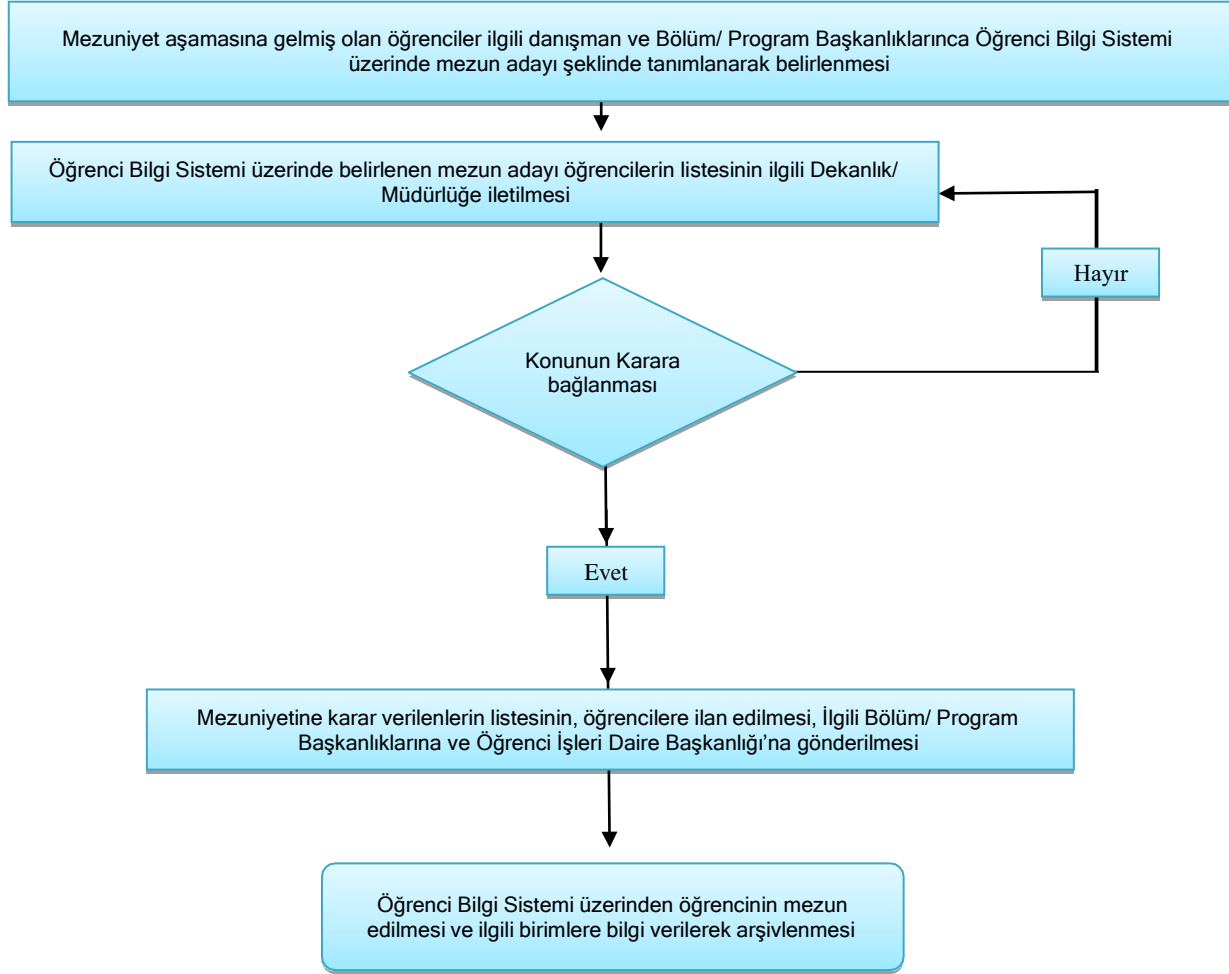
Mezuniyet aşamasına gelmiş olan öğrenciler ilgili danışman ve Bölüm/ Program Başkanlıklarınca Öğrenci Bilgi Sistemi üzerinde mezun adayı şeklinde tanımlanarak belirlenmesi

Öğrenci Bilgi Sistemi üzerinde belirlenen mezun adayı öğrencilerin listesinin ilgili Dekanlık/ Müdürlüğe iletilmesi

Hayır

Konunun Karara bağlanması

Evet

Mezuniyetine karar verilenlerin listesinin, öğrencilere ilan edilmesi, İlgili Bölüm/ Program Başkanlıklarına ve Öğrenci İşleri Daire Başkanlığı'na gönderilmesi

Öğrenci Bilgi Sistemi üzerinden öğrencinin mezun edilmesi ve ilgili birimlere bilgi verilerek arşivlenmesi